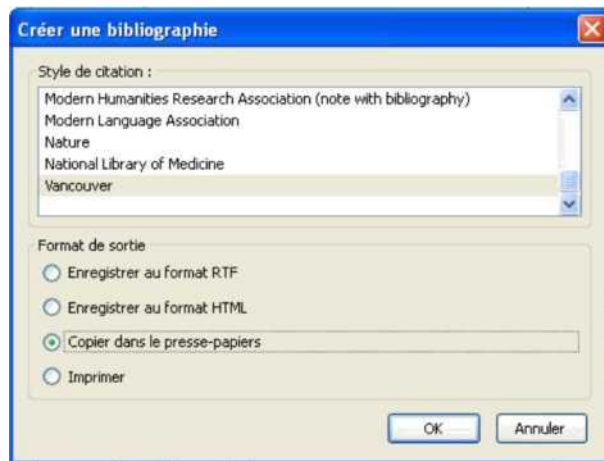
Créer une bibliographie

Style de citation :

Modern Humanities Research Association (note with bibliography)
Modern Language Association
Nature
National Library of Medicine
Vancouver

Format de sortie

Enregistrer au format RTF

Enregistrer au format HTML

Copier dans le presse-papiers

Imprimer

OK

Annuler